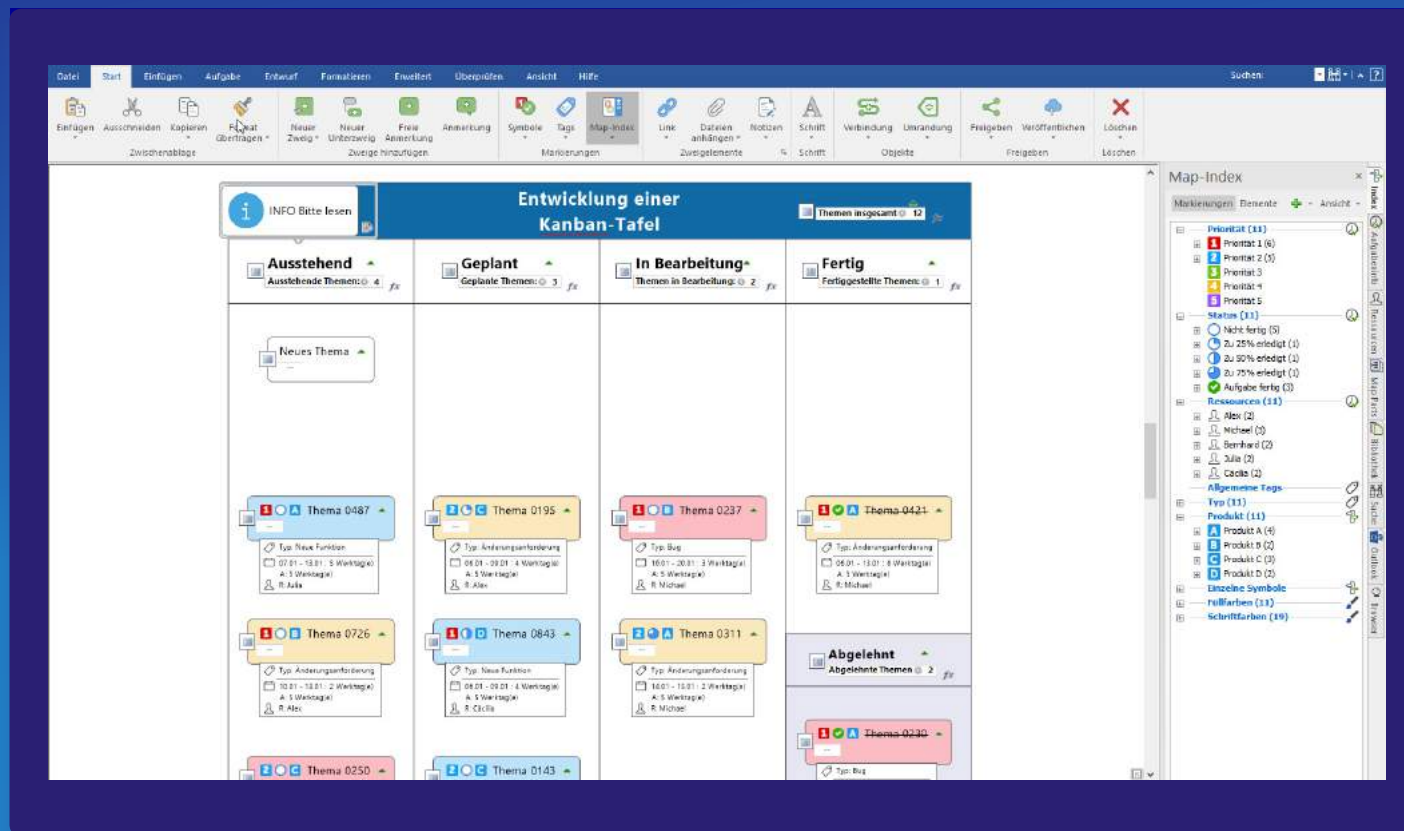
Datei Start Einfügen Aufgabe Entwurf Formatieren Erweitert Überprüfen Ansicht Hilfe

Suchen:

Einfügen Ausschneiden Kopieren Format übertragen
Zwischenablage

Neuer Zweig Neuer Unterzweig Freie Anmerkung Anmerkung
Zweige hinzufügen

Symbole Tags Map-Index
Markierungen

Link Dateien anhängen Notizen
Zweigelemente

Schrift
Schrift

Verbindung Umrandung
Objekte

Freigeben Veröffentlichen
Freigeben

Löschen
Löschen

INFO Bitte lesen

Entwicklung einer Kanban-Tafel

Themen insgesamt 12

Ausstehend
Ausstehende Themen: 4

Geplant
Geplante Themen: 3

In Bearbeitung
Themen in Bearbeitung: 2

Fertig
Fertiggestellte Themen: 1

Neues Thema

Thema 0487
Typ: Neue Funktion
07.01 - 13.01 : 5 Werktag(e)
A: 5 Werktag(e)
R: Julia

Thema 0195
Typ: Änderungsanforderung
06.01 - 09.01 : 4 Werktag(e)
A: 5 Werktag(e)
R: Alex

Thema 0237
Typ: Bug
10.01 - 20.01 : 3 Werktag(e)
A: 5 Werktag(e)
R: Michael

Thema 0421
Typ: Änderungsanforderung
06.01 - 13.01 : 6 Werktag(e)
A: 1 Werktag(e)
R: Michael

Thema 0726
Typ: Änderungsanforderung
10.01 - 13.01 : 2 Werktag(e)
A: 5 Werktag(e)
R: Alex

Thema 0843
Typ: Neue Funktion
06.01 - 09.01 : 4 Werktag(e)
A: 5 Werktag(e)
R: Cäcilia

Thema 0311
Typ: Änderungsanforderung
10.01 - 13.01 : 2 Werktag(e)
A: 5 Werktag(e)
R: Michael

Abgelehnt
Abgelehnte Themen 2

Thema 0230
Typ: Bug

Thema 0250

Thema 0143

Map-Index
Markierungen Elemente Ansicht
Priorität (11)
Priorität 1 (6)
Priorität 2 (5)
Priorität 3
Priorität 4
Priorität 5
Status (11)
Nicht fertig (5)
Zu 25% erledigt (1)
Zu 50% erledigt (1)
Zu 75% erledigt (1)
Aufgabe fertig (3)
Ressourcen (11)
Alex (2)
Michael (3)
Bernhard (2)
Julia (2)
Cäcilia (2)
Allgemeine Tags
Typ (11)
Produkt (11)
Produkt A (4)
Produkt B (2)
Produkt C (3)
Produkt D (2)
Einzelne Symbole
Füllfarben (11)
Schriftfarben (19)

Index Aufgabeninfo Ressourcen MapParts Bibliothek Suche Outlook Browser